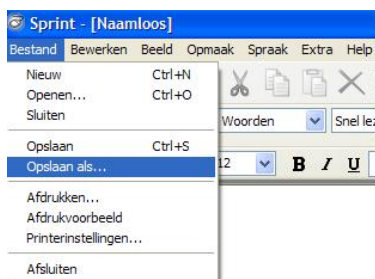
Sprint - [Naamloos]

Bestand Bewerken Beeld Opmaak Spraak Extra Help

Nieuw Ctrl+N
Openen... Ctrl+O
Sluiten

Opslaan Ctrl+S
Opslaan als...

Afdrukken...
Afdrukvoorbeeld
Printerinstellingen...

Afsluiten

Woorden
Snel le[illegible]
12
B I U